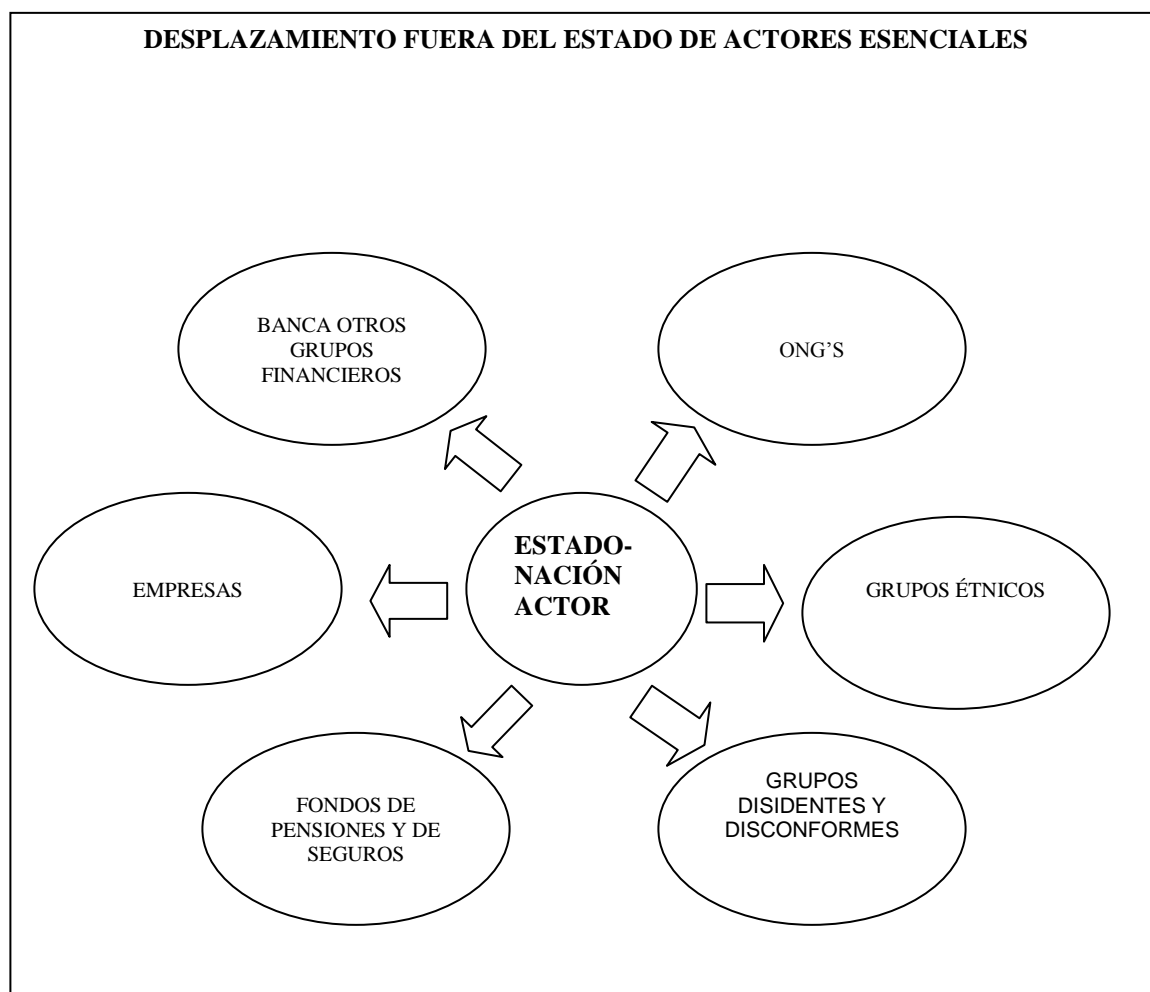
DESPLAZAMIENTO FUERA DEL ESTADO DE ACTORES ESENCIALES

BANCA OTROS GRUPOS FINANCIEROS

ONG'S

EMPRESAS

ESTADO-NACIÓN ACTOR

GRUPOS ÉTNICOS

FONDOS DE PENSIONES Y DE SEGUROS

GRUPOS DISIDENTES Y DISCONFORMES